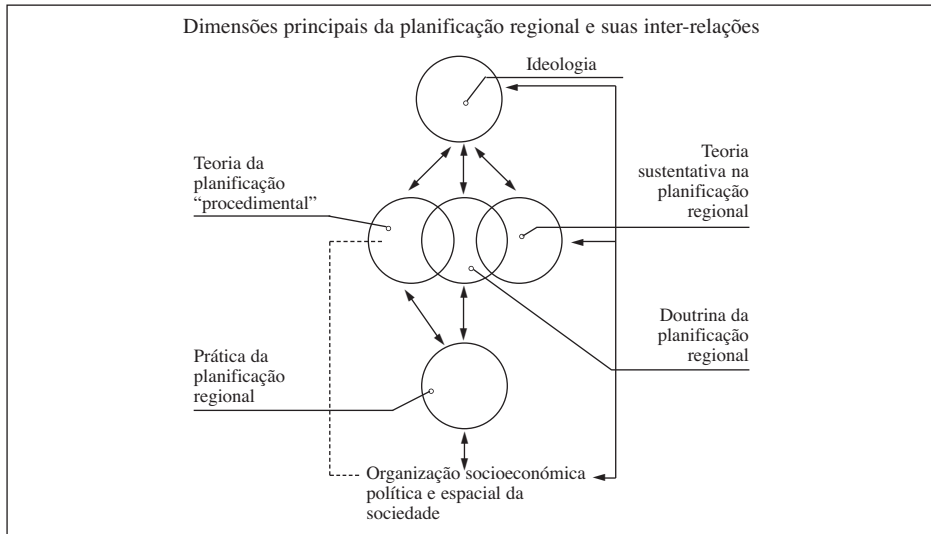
Dimensões principais da planificação regional e suas inter-relações

Ideologia

Teoria da planificação “procedimental”

Teoria sustentativa na planificação regional

Doutrina da planificação regional

Prática da planificação regional

Organização socioeconómica política e espacial da sociedade